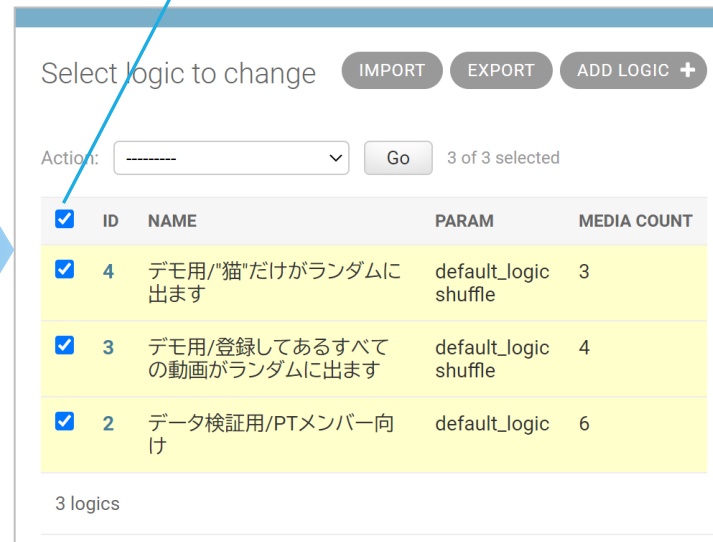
Select logic to change

IMPORT EXPORT ADD LOGIC +

Action: --------- Go 3 of 3 selected

| ID | NAME | PARAM | MEDIA COUNT |
|---|---|---|---|
| 4 | デモ用/"猫"だけがランダムに出ます | default_logic shuffle | 3 |
| 3 | デモ用/登録してあるすべての動画がランダムに出ます | default_logic shuffle | 4 |
| 2 | データ検証用/PTメンバー向け | default_logic | 6 |

3 logics